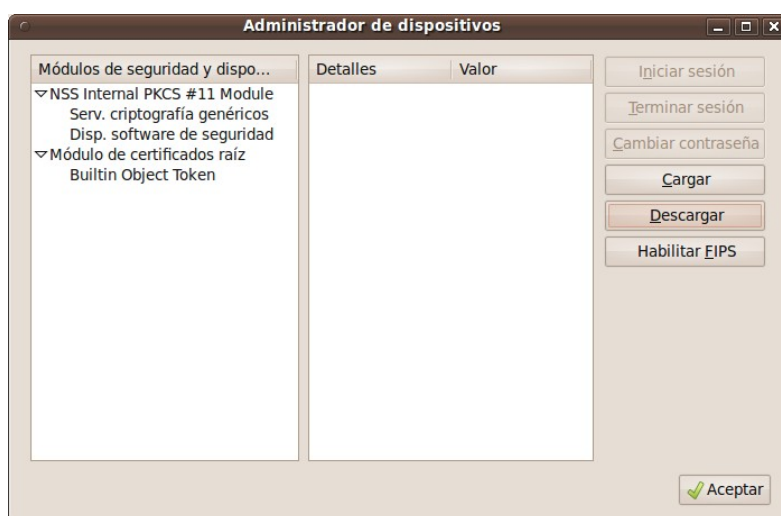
Administrador de dispositivos

Módulos de seguridad y dispo...
NSS Internal PKCS #11 Module
Serv. criptografía genéricos
Disp. software de seguridad
Módulo de certificados raíz
Builtin Object Token

Detalles | Valor

Iniciar sesión
Terminar sesión
Cambiar contraseña
Cargar
Descargar
Habilitar FIPS

Aceptar